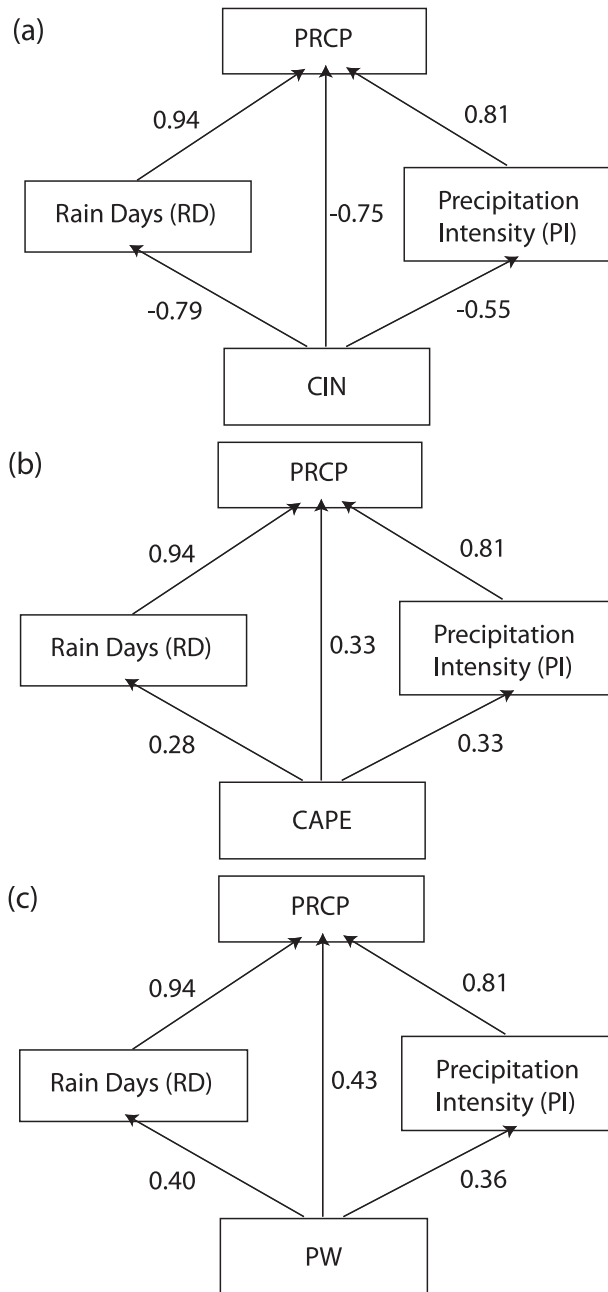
(a)

PRCP

0.94

0.81

Rain Days (RD)

-0.75

Precipitation Intensity (PI)

-0.79

-0.55

CIN

(b)

PRCP

0.94

0.81

Rain Days (RD)

0.33

Precipitation Intensity (PI)

0.28

0.33

CAPE

(c)

PRCP

0.94

0.81

Rain Days (RD)

0.43

Precipitation Intensity (PI)

0.40

0.36

PW